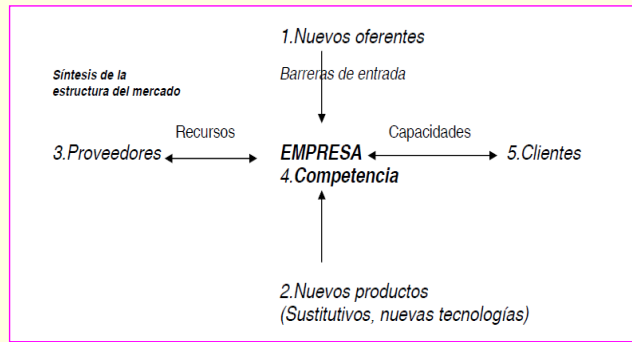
Síntesis de la estructura del mercado

1.Nuevos oferentes

Barreras de entrada

Recursos

Capacidades

3.Proveedores

EMPRESA
4.Competencia

5.Clientes

2.Nuevos productos
(Sustitutivos, nuevas tecnologías)